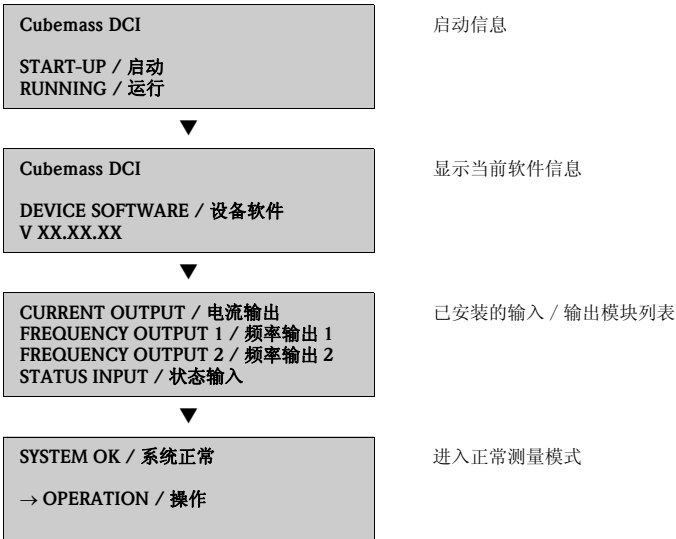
Cubemass DCI

START-UP / 启动
RUNNING / 运行

启动信息

Cubemass DCI

DEVICE SOFTWARE / 设备软件
V XX.XX.XX

显示当前软件信息

CURRENT OUTPUT / 电流输出
FREQUENCY OUTPUT 1 / 频率输出 1
FREQUENCY OUTPUT 2 / 频率输出 2
STATUS INPUT / 状态输入

已安装的输入 / 输出模块列表

SYSTEM OK / 系统正常

→ OPERATION / 操作

进入正常测量模式